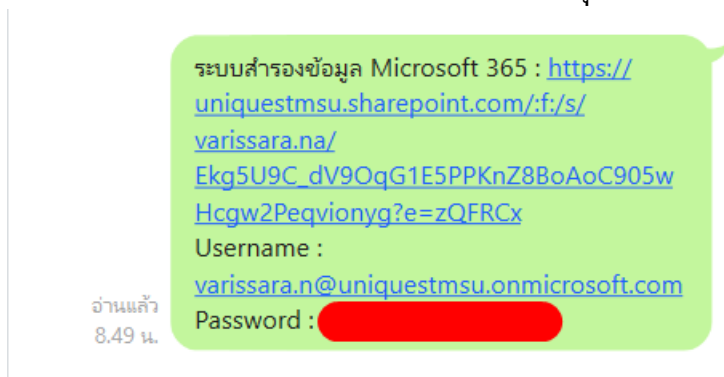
ระบบสำรองข้อมูล Microsoft 365 : https://uniquestmsu.sharepoint.com/:f:/s/varissara.na/Ekg5U9C_dV9OqG1E5PPKnZ8BoAoC905wHcgw2Peqvionyg?e=zQFRCx
Username : varissara.n@uniquestmsu.onmicrosoft.com
Password : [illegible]

อ่านแล้ว
8.49 น.